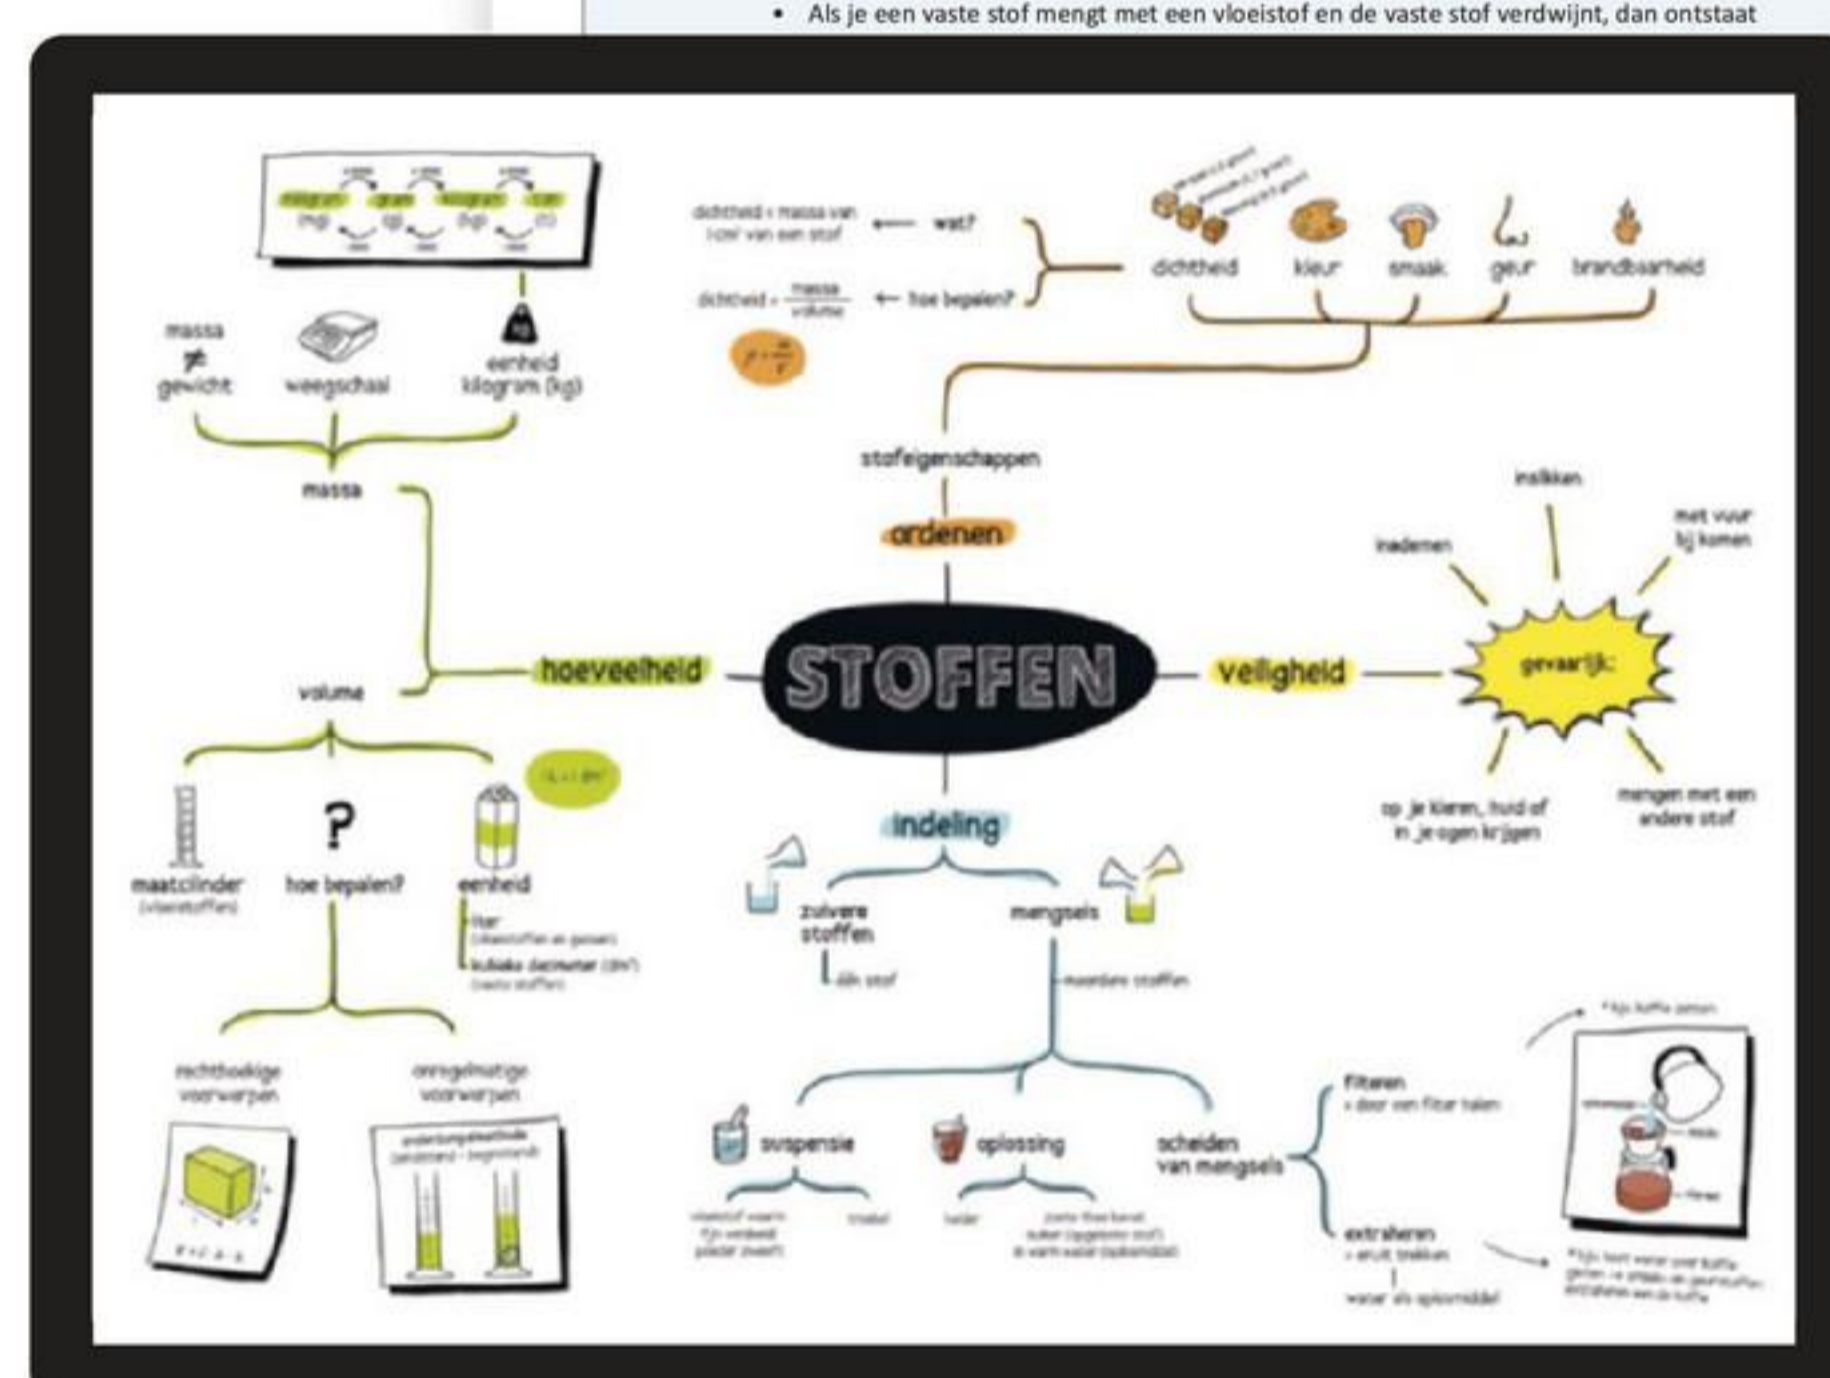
• Als je een vaste stof mengt met een vloeistof en de vaste stof verdwijnt, dan ontstaat

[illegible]

massa ≠ gewicht

weegschaal

eenheid kilogram (kg)

massa

volume

hoeveelheid

maatcilinder (vloeistoffen)

?

hoe bepalen?

eenheid

liter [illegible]

kubieke decimeter ($dm^3$) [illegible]

rechthoekige voorwerpen

onregelmatige voorwerpen

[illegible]

dichtheid = massa van 1 $cm^3$ van een stof ← wat?

dichtheid = $\frac{massa}{volume}$ ← hoe bepalen?

$\rho = \frac{m}{V}$

dichtheid

kleur

smaak

geur

brandbaarheid

stofeigenschappen

ordenen

STOFFEN

veiligheid

gevaarlijk:

inademen

inslikken

met vuur bij komen

op je kleren, huid of in je ogen krijgen

mengen met een andere stof

indeling

zuivere stoffen

één stof

mengsels

meerdere stoffen

suspensie

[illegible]

troebel

oplossing

helder

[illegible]

scheiden van mengsels

filteren

= door een filter halen

extraheren

= eruit trekken

water als oplosmiddel

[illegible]

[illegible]